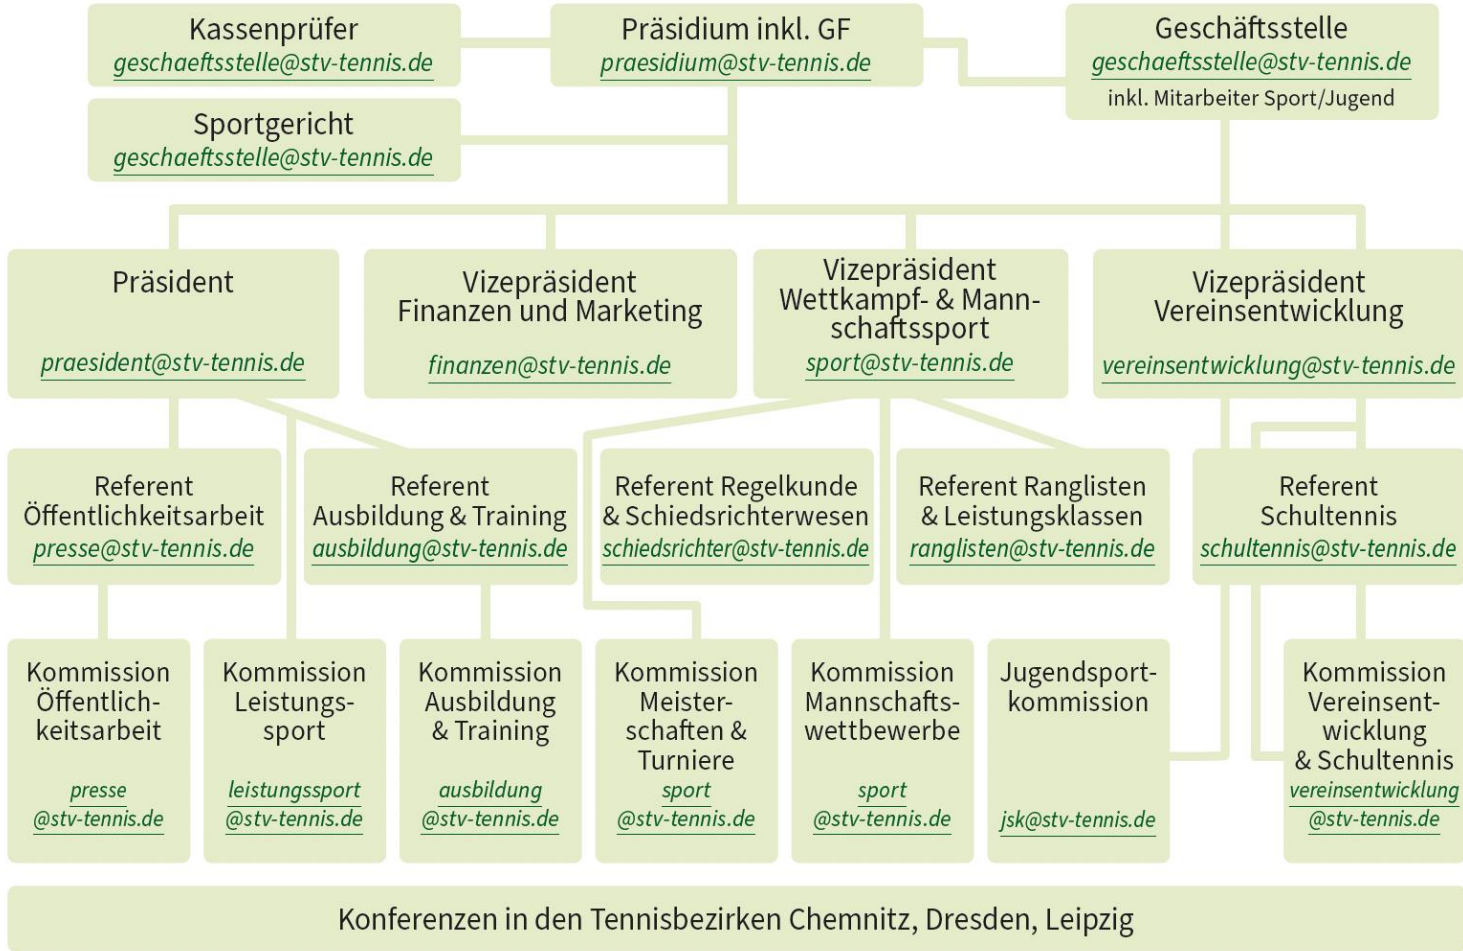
Kassenprüfer
geschaeftsstelle@stv-tennis.de

Präsidium inkl. GF
praesidium@stv-tennis.de

Geschäftsstelle
geschaeftsstelle@stv-tennis.de
inkl. Mitarbeiter Sport/Jugend

Sportgericht
geschaeftsstelle@stv-tennis.de

Präsident
praesident@stv-tennis.de

Vizepräsident Finanzen und Marketing
finanzen@stv-tennis.de

Vizepräsident Wettkampf- & Mannschaftssport
sport@stv-tennis.de

Vizepräsident Vereinsentwicklung
vereinsentwicklung@stv-tennis.de

Referent Öffentlichkeitsarbeit
presse@stv-tennis.de

Referent Ausbildung & Training
ausbildung@stv-tennis.de

Referent Regelkunde & Schiedsrichterwesen
schiedsrichter@stv-tennis.de

Referent Ranglisten & Leistungsklassen
ranglisten@stv-tennis.de

Referent Schultennis
schultennis@stv-tennis.de

Kommission Öffentlichkeitsarbeit
presse @stv-tennis.de

Kommission Leistungssport
leistungssport @stv-tennis.de

Kommission Ausbildung & Training
ausbildung @stv-tennis.de

Kommission Meisterschaften & Turniere
sport @stv-tennis.de

Kommission Mannschaftswettbewerbe
sport @stv-tennis.de

Jugendsportkommission
jsk@stv-tennis.de

Kommission Vereinsentwicklung & Schultennis
vereinsentwicklung @stv-tennis.de

Konferenzen in den Tennisbezirken Chemnitz, Dresden, Leipzig